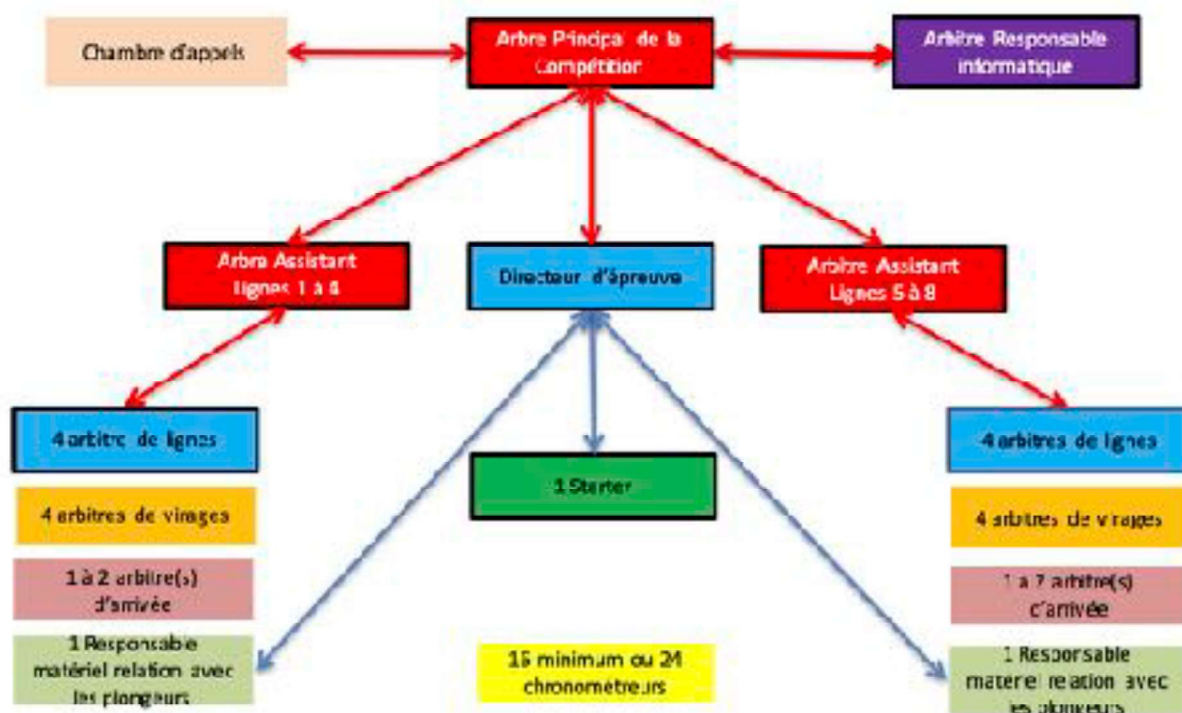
Chambre d'appels

Arbre Principal de la Compétition

Arbitre Responsable informatique

Arbre Assistant Lignes 1 à 4

Directeur d'épreuve

Arbitre Assistant Lignes 5 à 8

4 arbitre de lignes

1 Starter

4 arbitres de lignes

4 arbitres de virages

4 arbitres de virages

1 à 2 arbitre(s) d'arrivée

1 à 2 arbitre(s) d'arrivée

1 Responsable matériel relation avec les plongeurs

16 minimum ou 24 chronométreurs

1 Responsable materiel relation avec les plongeurs